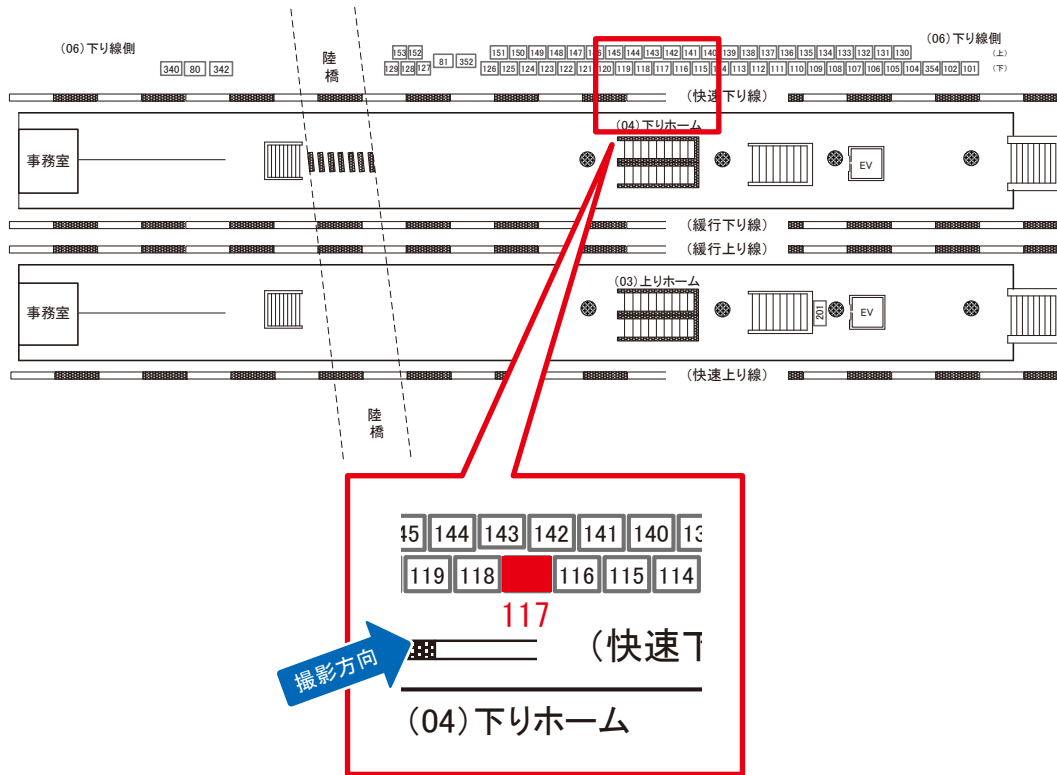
(06)下り線側

340 80 342

陸橋

153 152
129 128 127 81 352

151 150 149 148 147 146 145 144 143 142 141 140 139 138 137 136 135 134 133 132 131 130
126 125 124 123 122 121 120 119 118 117 116 115 114 113 112 111 110 109 108 107 106 105 104 354 102 101

(06)下り線側
(上)
(下)

(快速下り線)

(04)下りホーム

事務室

EV

(緩行下り線)

(緩行上り線)

(03)上りホーム

事務室

201

EV

(快速上り線)

陸橋

45 144 143 142 141 140 13
119 118 116 115 114
117

撮影方向

(快速下

(04)下りホーム